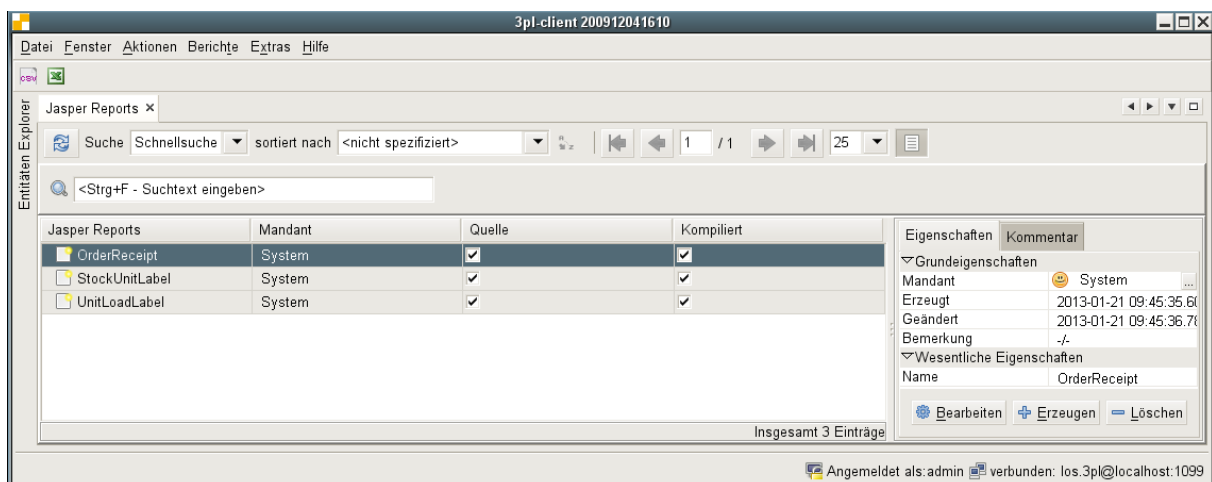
3pl-client 200912041610

Datei Fenster Aktionen Berichte Extras Hilfe

Entitäten Explorer

Jasper Reports ×

Suche Schnellsuche sortiert nach <nicht spezifiziert> 1 /1 25

<Strg+F - Suchtext eingeben>

| Jasper Reports | Mandant | Quelle | Kompiliert |
|---|---|---|---|
| OrderReceipt | System | ✔ | ✔ |
| StockUnitLabel | System | ✔ | ✔ |
| UnitLoadLabel | System | ✔ | ✔ |

Insgesamt 3 Einträge

Eigenschaften Kommentar

▽Grundeigenschaften

| Mandant | System |
|---|---|
| Erzeugt | 2013-01-21 09:45:35.6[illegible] |
| Geändert | 2013-01-21 09:45:36.7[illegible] |
| Bemerkung | -/- |

▽Wesentliche Eigenschaften

| Name | OrderReceipt |
|---|---|

Bearbeiten Erzeugen Löschen

Angemeldet als:admin verbunden: los.3pl@localhost:1099